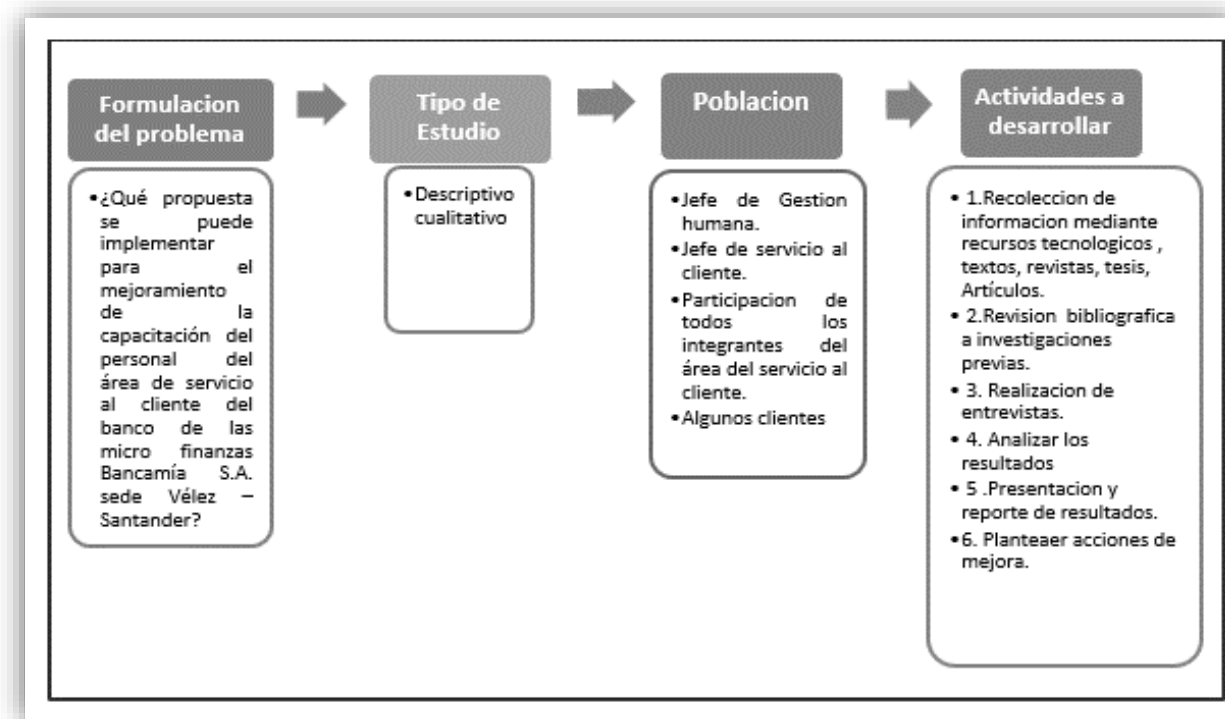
Formulacion del problema

• ¿Qué propuesta se puede implementar para el mejoramiento de la capacitación del personal del área de servicio al cliente del banco de las micro finanzas Bancamía S.A. sede Vélez – Santander?

Tipo de Estudio

• Descriptivo cualitativo

Poblacion

• Jefe de Gestion humana.
• Jefe de servicio al cliente.
• Participacion de todos los integrantes del área del servicio al cliente.
• Algunos clientes

Actividades a desarrollar

• 1.Recoleccion de informacion mediante recursos tecnologicos , textos, revistas, tesis, Artículos.
• 2.Revision bibliografica a investigaciones previas.
• 3. Realizacion de entrevistas.
• 4. Analizar los resultados
• 5 .Presentacion y reporte de resultados.
• 6. Planteaer acciones de mejora.